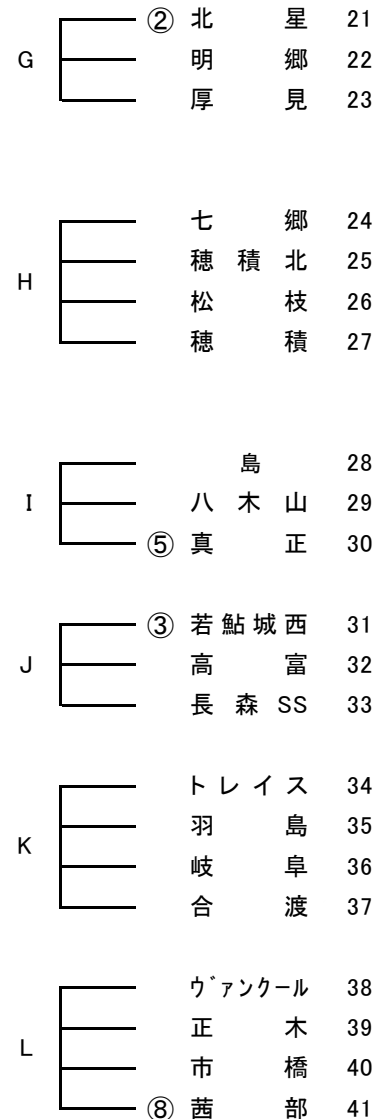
G
② 北星 21
明郷 22
厚見 23

H
七郷 24
穂積北 25
松枝 26
穂積 27

I
島 28
八木山 29
⑤ 真正 30

J
③ 若鮎城西 31
高富 32
長森SS 33

K
トレイス 34
羽島 35
岐阜 36
合渡 37

L
ヴァンクール 38
正木 39
市橋 40
⑧ 茜部 41